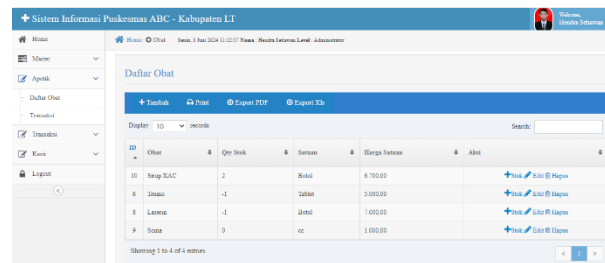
+ Sistem Informasi Puskesmas ABC - Kabupaten LT

Welcome,
Hendra Setiawan

Home
Master
Apotik
Daftar Obat
Transaksi
Transaksi
Kasir
Logout

Home Obat Senin, 3 Juni 2024 11:22:17 Nama : Hendra Setiawan Level : Administrator

Daftar Obat

+ Tambah  Print  Export PDF  Export Xls

Display 10 records

Search:

| ID | Obat | Qty Stok | Satuan | Harga Satuan | Aksi |
|---|---|---|---|---|---|
| 10 | Sirup XAC | 2 | Botol | 8.700,00 | +Stok Edit Hapus |
| 6 | Termo | -1 | Tablet | 5.000,00 | +Stok Edit Hapus |
| 8 | Lasemo | -1 | Botol | 7.000,00 | +Stok Edit Hapus |
| 9 | Stoma | 0 | cc | 5.000,00 | +Stok Edit Hapus |

Showing 1 to 4 of 4 entries

« 1 »